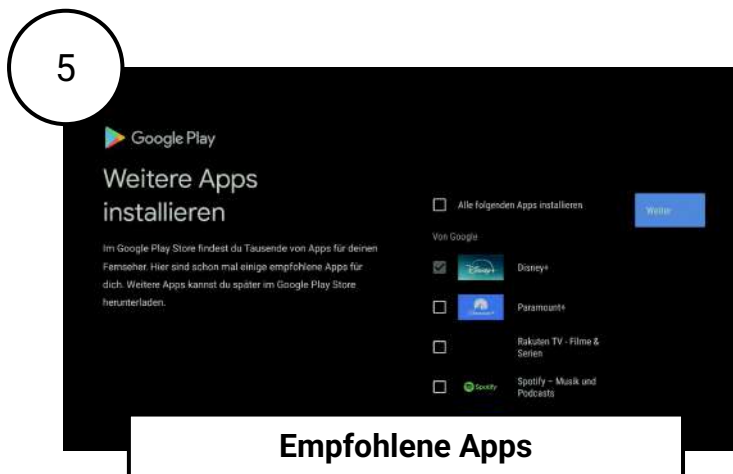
5

Google Play

Weitere Apps installieren

Im Google Play Store findest du Tausende von Apps für deinen Fernseher. Hier sind schon mal einige empfohlene Apps für dich. Weitere Apps kannst du später im Google Play Store herunterladen.

Alle folgenden Apps installieren

Weiter

Von Google

Disney+

Disney+

Paramount+

Rakuten TV - Filme & Serien

Spotify

Spotify – Musik und Podcasts

Empfohlene Apps